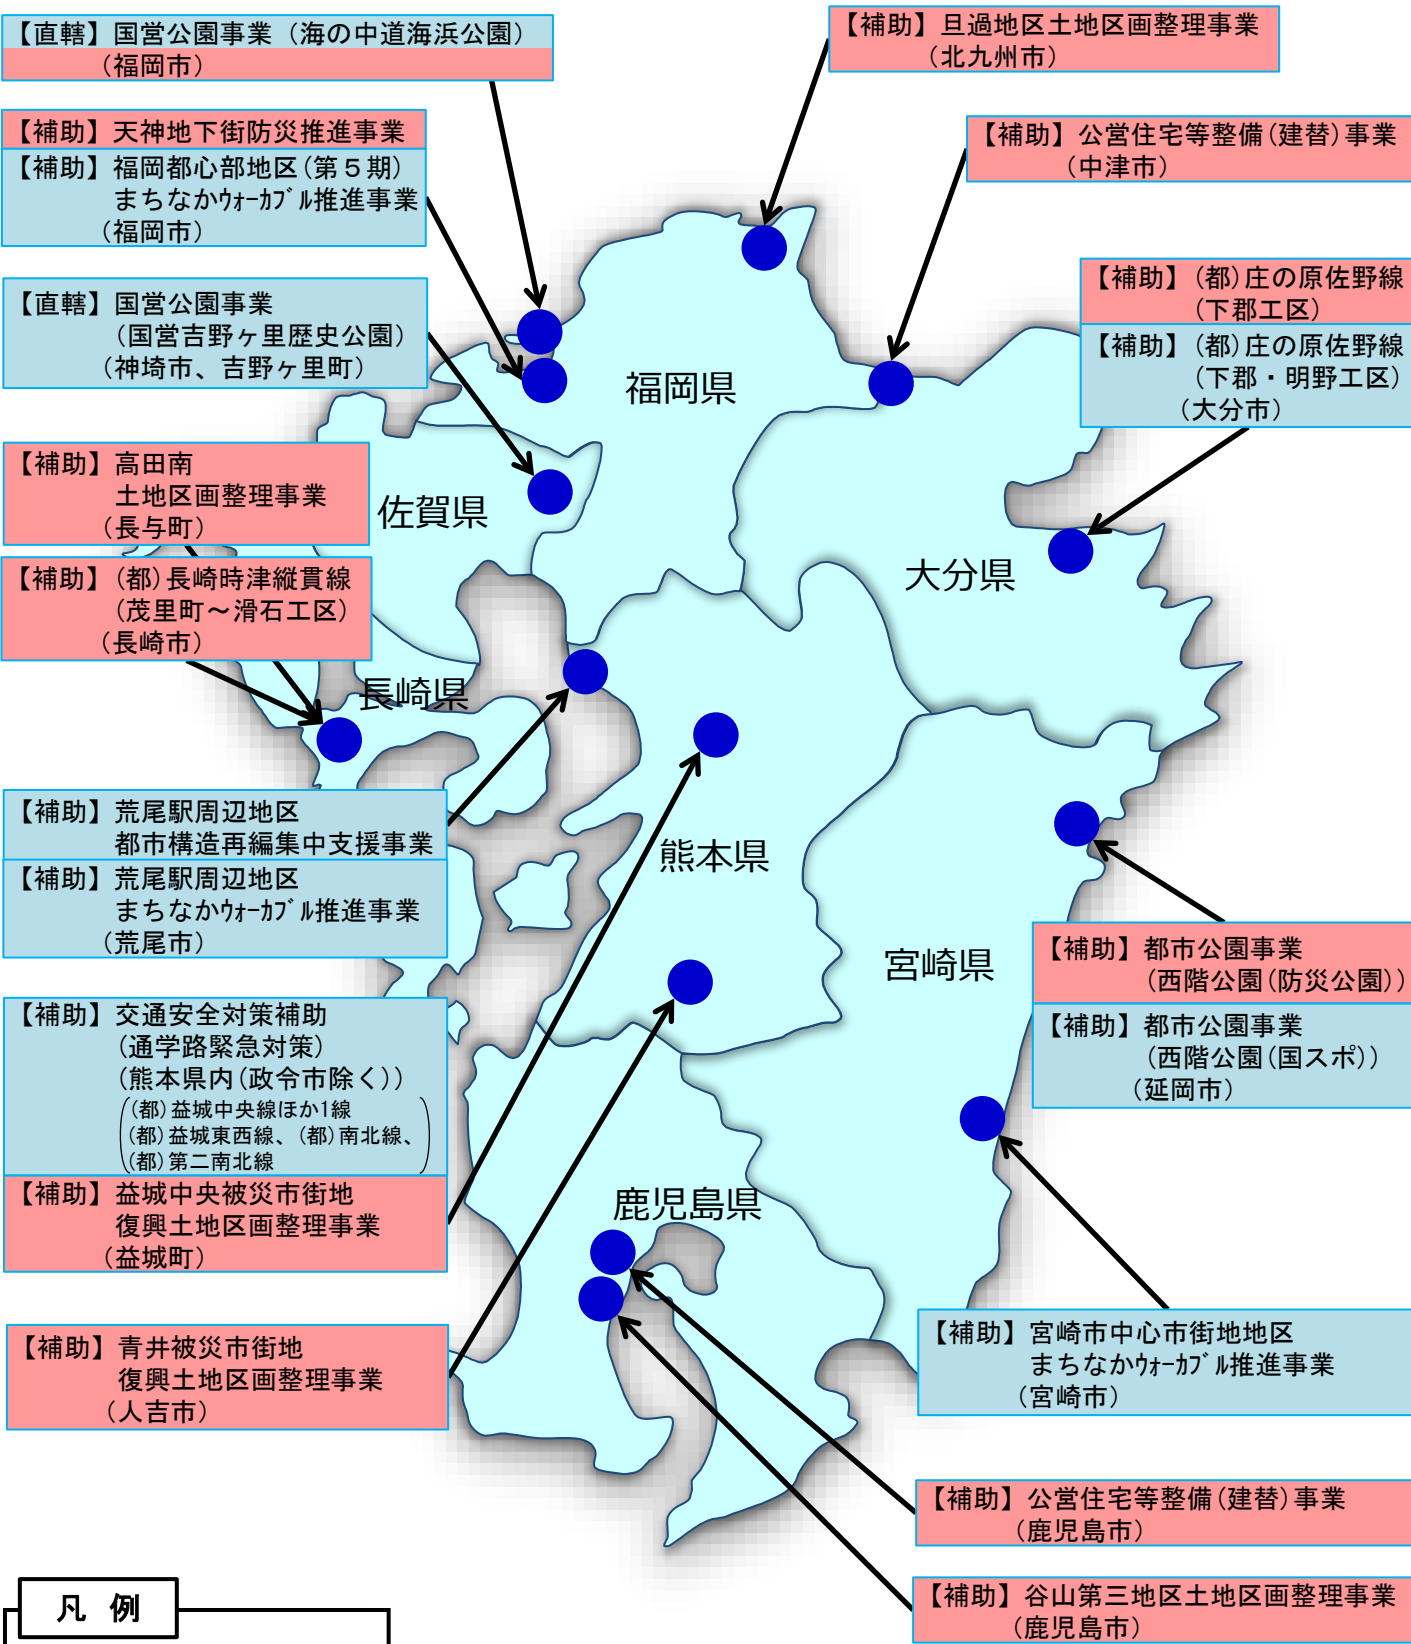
【直轄】国営公園事業（海の中道海浜公園）
（福岡市）

【補助】旦過地区土地区画整理事業
（北九州市）

【補助】天神地下街防災推進事業

【補助】福岡都心部地区（第５期）
まちなかｳｫｰｶﾌﾞﾙ推進事業
（福岡市）

【補助】公営住宅等整備（建替）事業
（中津市）

【直轄】国営公園事業
（国営吉野ヶ里歴史公園）
（神埼市、吉野ヶ里町）

【補助】（都）庄の原佐野線
（下郡工区）

【補助】（都）庄の原佐野線
（下郡・明野工区）
（大分市）

福岡県

佐賀県

大分県

長崎県

熊本県

宮崎県

鹿児島県

【補助】高田南
土地区画整理事業
（長与町）

【補助】（都）長崎時津縦貫線
（茂里町～滑石工区）
（長崎市）

【補助】荒尾駅周辺地区
都市構造再編集中支援事業

【補助】荒尾駅周辺地区
まちなかｳｫｰｶﾌﾞﾙ推進事業
（荒尾市）

【補助】都市公園事業
（西階公園（防災公園））

【補助】都市公園事業
（西階公園（国スポ））
（延岡市）

【補助】交通安全対策補助
（通学路緊急対策）
（熊本県内（政令市除く））
（（都）益城中央線ほか1線
（都）益城東西線、（都）南北線、
（都）第二南北線）

【補助】益城中央被災市街地
復興土地区画整理事業
（益城町）

【補助】青井被災市街地
復興土地区画整理事業
（人吉市）

【補助】宮崎市中心市街地地区
まちなかｳｫｰｶﾌﾞﾙ推進事業
（宮崎市）

【補助】公営住宅等整備（建替）事業
（鹿児島市）

【補助】谷山第三地区土地区画整理事業
（鹿児島市）

凡　例